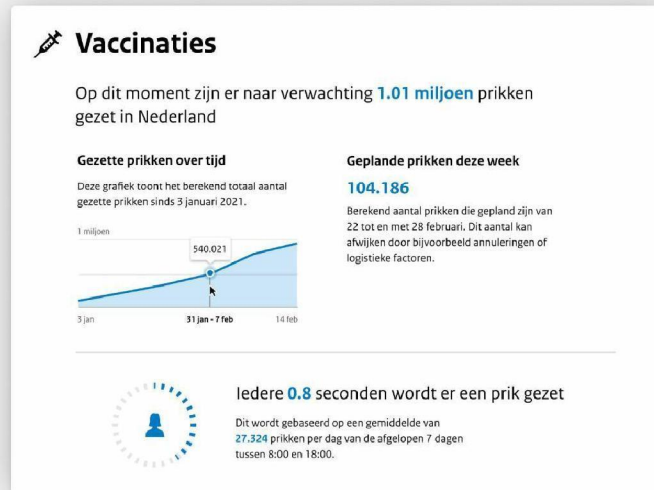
Vaccinaties

Op dit moment zijn er naar verwachting 1.01 miljoen prikken gezet in Nederland

Gezette prikken over tijd

Deze grafiek toont het berekend totaal aantal gezette prikken sinds 3 januari 2021.

1 miljoen

540.021

3 jan

31 jan - 7 feb

14 feb

Geplande prikken deze week

104.186

Berekend aantal prikken die gepland zijn van 22 tot en met 28 februari. Dit aantal kan afwijken door bijvoorbeeld annuleringen of logistieke factoren.

Iedere 0.8 seconden wordt er een prik gezet

Dit wordt gebaseerd op een gemiddelde van 27.324 prikken per dag van de afgelopen 7 dagen tussen 8:00 en 18:00.